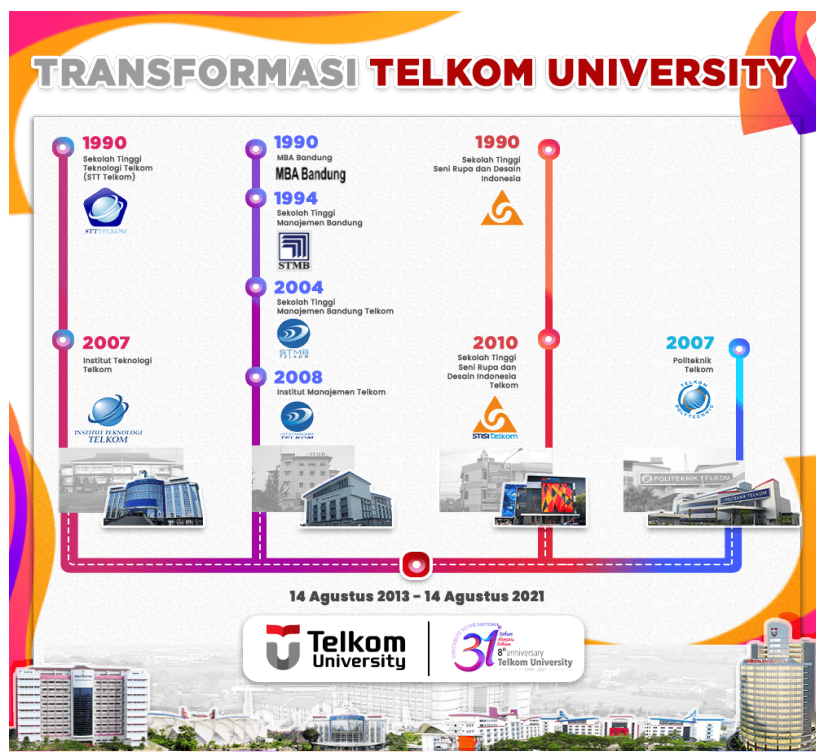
TRANSFORMASI TELKOM UNIVERSITY

1990
Sekolah Tinggi Teknologi Telkom (STT Telkom)

STT TELKOM

2007
Institut Teknologi Telkom

INSTITUT TEKNOLOGI TELKOM

1990
MBA Bandung

MBA Bandung

1994
Sekolah Tinggi Manajemen Bandung

STMB

2004
Sekolah Tinggi Manajemen Bandung Telkom

STMB TELKOM

2008
Institut Manajemen Telkom

TELKOM

1990
Sekolah Tinggi Seni Rupa dan Desain Indonesia

2010
Sekolah Tinggi Seni Rupa dan Desain Indonesia Telkom

STISI Telkom

2007
Politeknik Telkom

TELKOM POLYTECHNIC

POLITEKNIK TELKOM

14 Agustus 2013 - 14 Agustus 2021

Telkom University

8th anniversary Telkom University